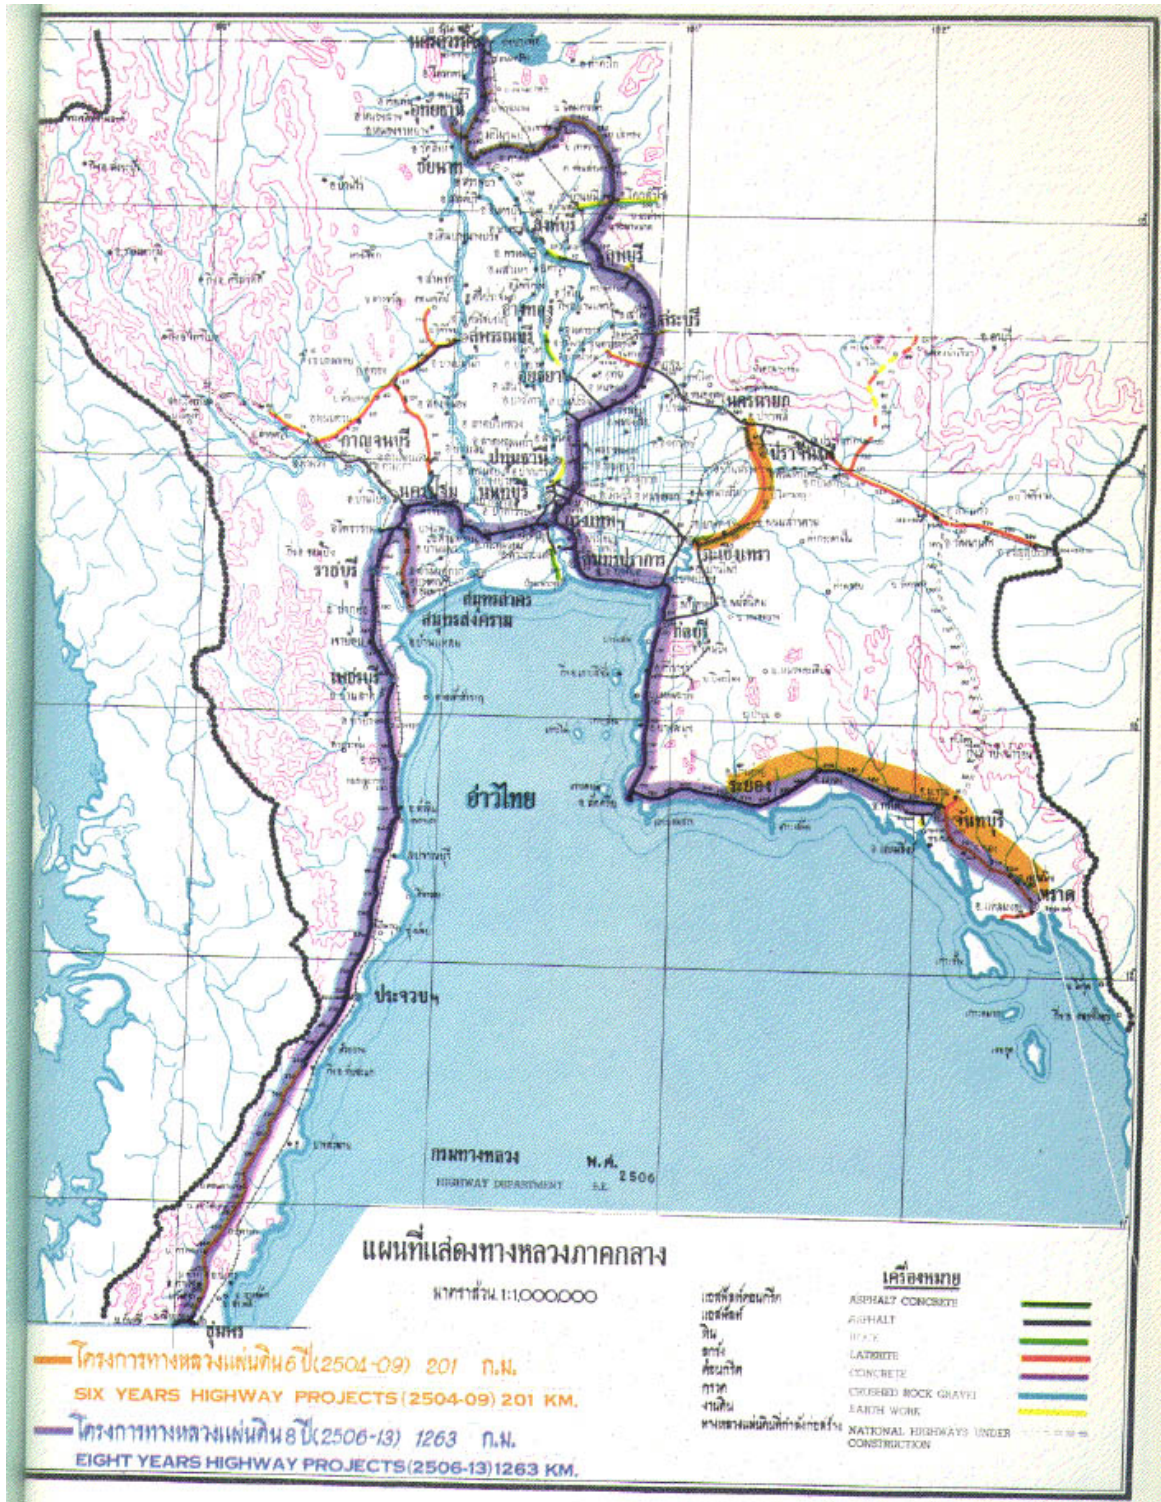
แม่น้ำ
อุทัยธานี
ชัยนาท
สิงห์บุรี
ลพบุรี
สระบุรี
อ่างทอง
สุพรรณบุรี
อยุธยา
นครนายก
กาญจนบุรี
ปทุมธานี
ปราจีนบุรี
นครปฐม
นนทบุรี
กรุงเทพฯ
ราชบุรี
สมุทรปราการ
ฉะเชิงเทรา
สมุทรสาคร
สมุทรสงคราม
ชลบุรี
เพชรบุรี
อ่าวไทย
ระยอง
จันทบุรี
ตราด
ประจวบฯ
กรมทางหลวง
HIGHWAY DEPARTMENT
พ.ศ. 2506
ชุมพร

แผนที่แสดงทางหลวงภาคกลาง
มาตราส่วน 1:1,000,000

เครื่องหมาย
| | |
|---|---|
| แอสฟัลต์คอนกรีต | ASPHALT CONCRETE |
| แอสฟัลต์ | ASPHALT |
| หิน | ROCK |
| ลูกรัง | LATERITE |
| คอนกรีต | CONCRETE |
| กรวด | CRUSHED ROCK GRAVEL |
| งานดิน | EARTH WORK |
| ทางหลวงแผ่นดินที่กำลังก่อสร้าง | NATIONAL HIGHWAYS UNDER CONSTRUCTION |

โครงการทางหลวงแผ่นดิน 6 ปี (2504-09) 201 ก.ม.
SIX YEARS HIGHWAY PROJECTS (2504-09) 201 KM.
โครงการทางหลวงแผ่นดิน 8 ปี (2506-13) 1263 ก.ม.
EIGHT YEARS HIGHWAY PROJECTS (2506-13) 1263 KM.